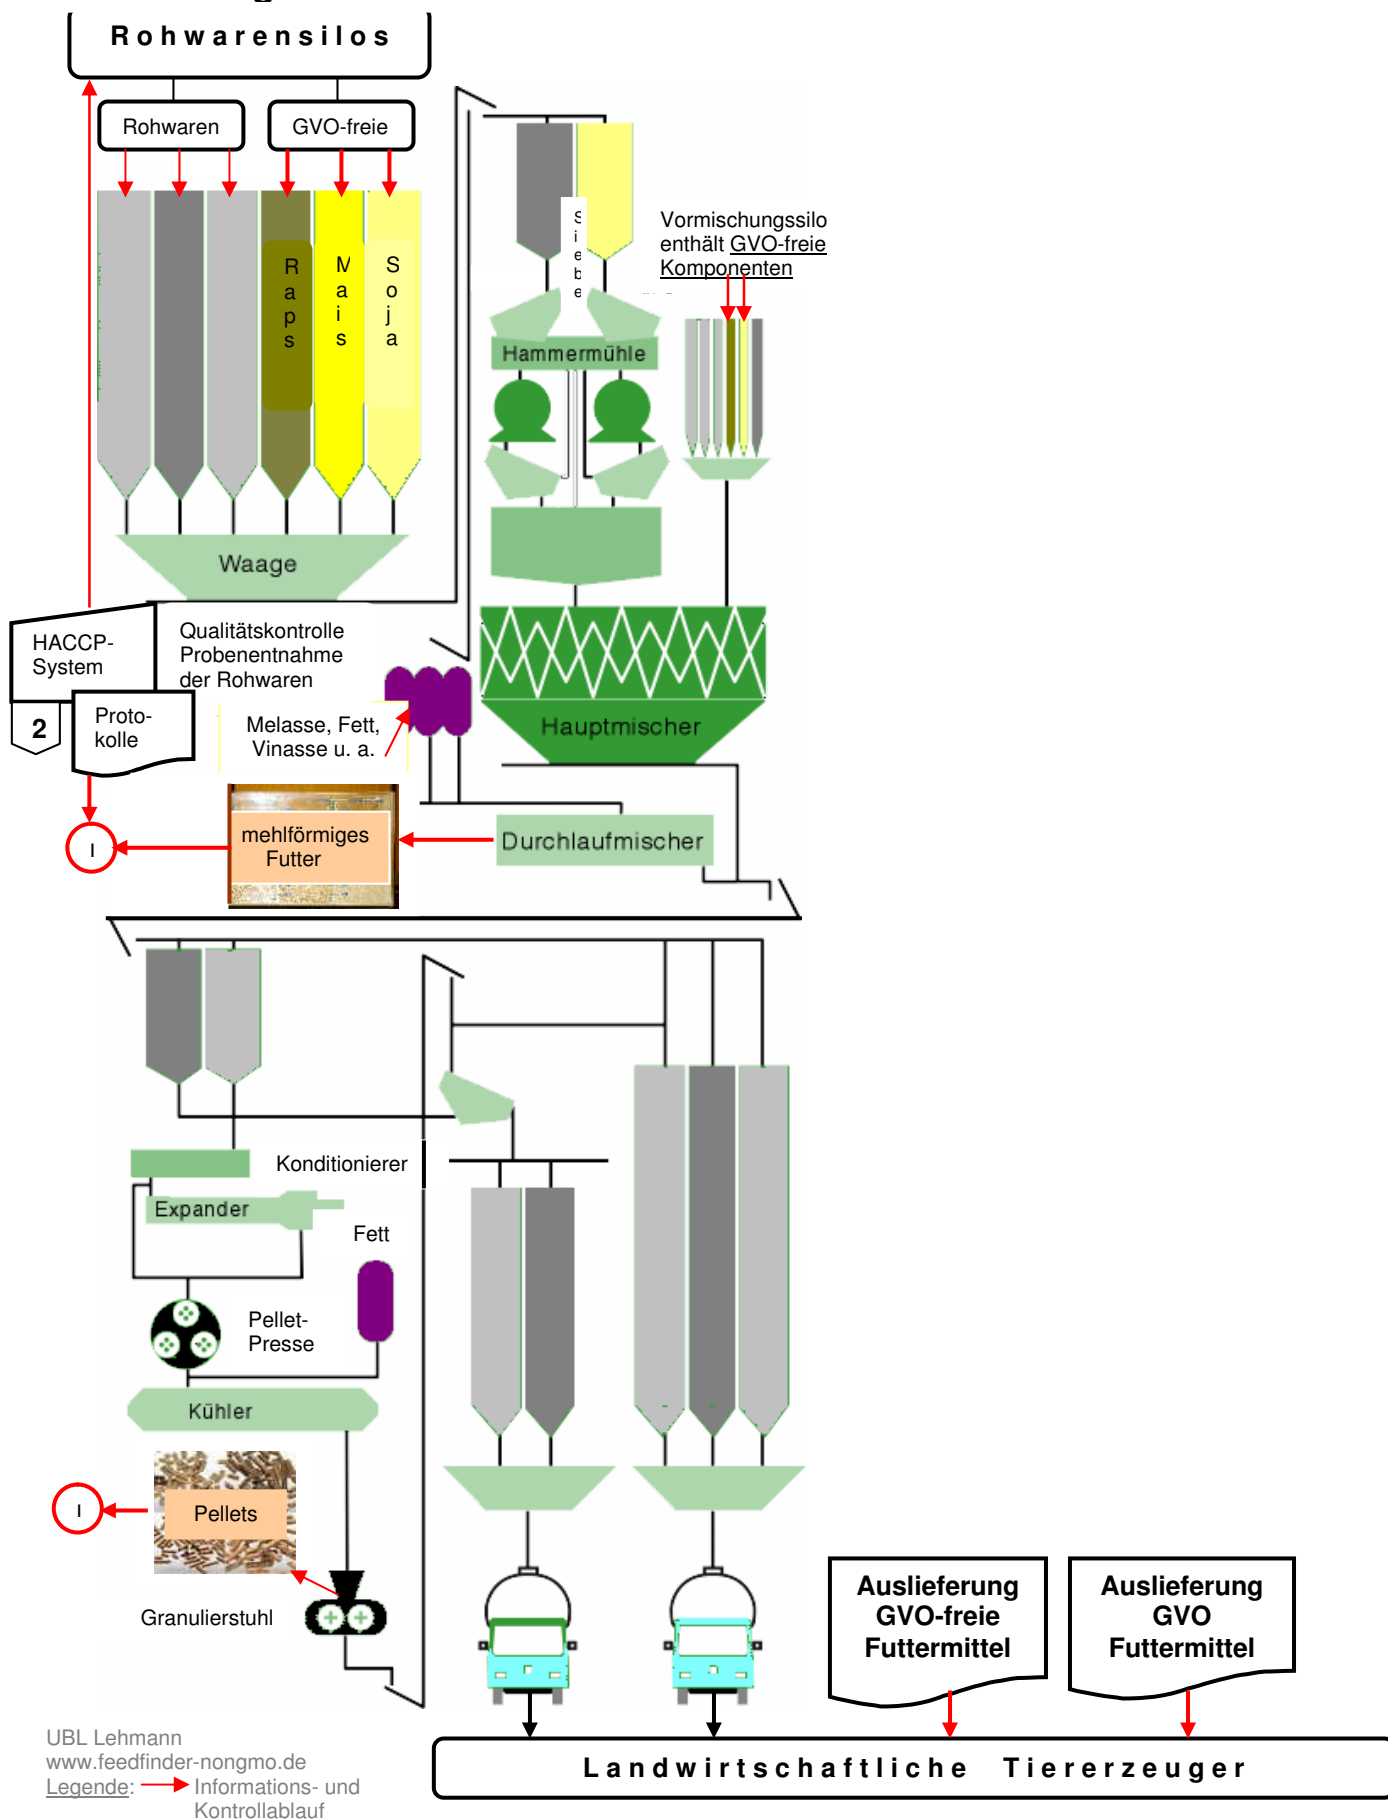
Rohwarensilos

Rohwaren

GVO-freie

Raps

Mais

Soja

Waage

Siebe

Vormischungssilo enthält GVO-freie Komponenten

Hammermühle

HACCP-System

2

Proto-kolle

Qualitätskontrolle Probenentnahme der Rohwaren

Melasse, Fett, Vinasse u. a.

Hauptmischer

I

mehlförmiges Futter

Durchlaufmischer

Konditionierer

Expander

Fett

Pellet-Presse

Kühler

I

Pellets

Granulierstuhl

Auslieferung GVO-freie Futtermittel

Auslieferung GVO Futtermittel

Landwirtschaftliche Tiererzeuger

UBL Lehmann
www.feedfinder-nongmo.de
Legende: Informations- und Kontrollablauf